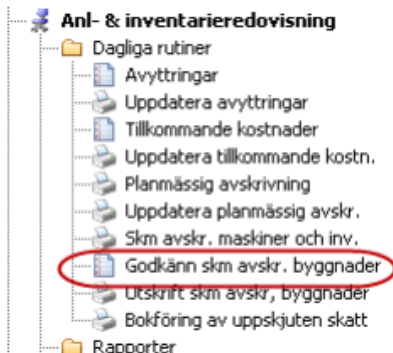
Anl- & inventarieredovisning
Dagliga rutiner
Avyttringar
Uppdatera avyttringar
Tillkommande kostnader
Uppdatera tillkommande kostn.
Planmässig avskrivning
Uppdatera planmässig avskr.
Skm avskr. maskiner och inv.
Godkänn skm avskr. byggnader
Utskrift skm avskr. byggnader
Bokföring av uppskjuten skatt
Rapporter